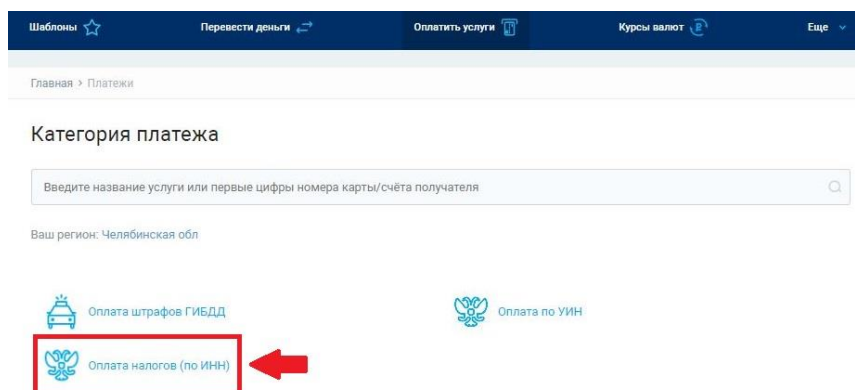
Шаблоны Перевести деньги Оплатить услуги Курсы валют Еще

Главная > Платежи

Категория платежа

Введите название услуги или первые цифры номера карты/счёта получателя

Ваш регион: Челябинская обл

Оплата штрафов ГИБДД

Оплата по УИН

Оплата налогов (по ИНН)